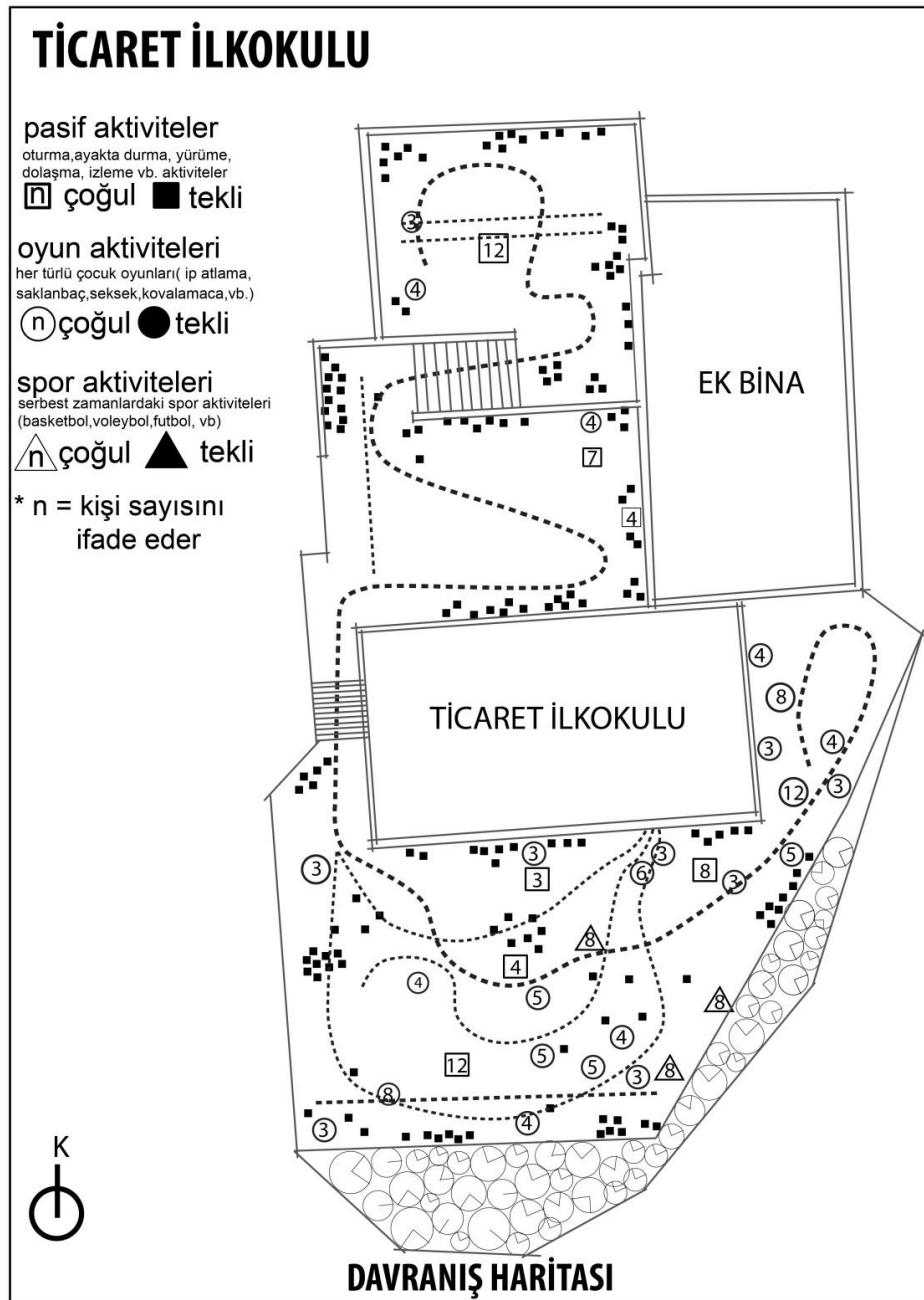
TİCARET İLKOKULU

pasif aktiviteler
oturma,ayakta durma, yürüme, dolaşma, izleme vb. aktiviteler
n çoğul ■ tekli

oyun aktiviteleri
her türlü çocuk oyunları( ip atlama, saklanbaç,seksek,kovalamaca,vb.)
n çoğul ● tekli

spor aktiviteleri
serbest zamanlardaki spor aktiviteleri (basketbol,voleybol,futbol, vb)
n çoğul ▲ tekli

* n = kişi sayısını ifade eder

3
12
4
4
7
4
EK BİNA
TİCARET İLKOKULU
4
8
3
4
12
3
3
3
3
6
3
8
3
5
4
8
5
4
8
12
5
4
5
3
8
8
3
4

K

DAVRANIŞ HARİTASI